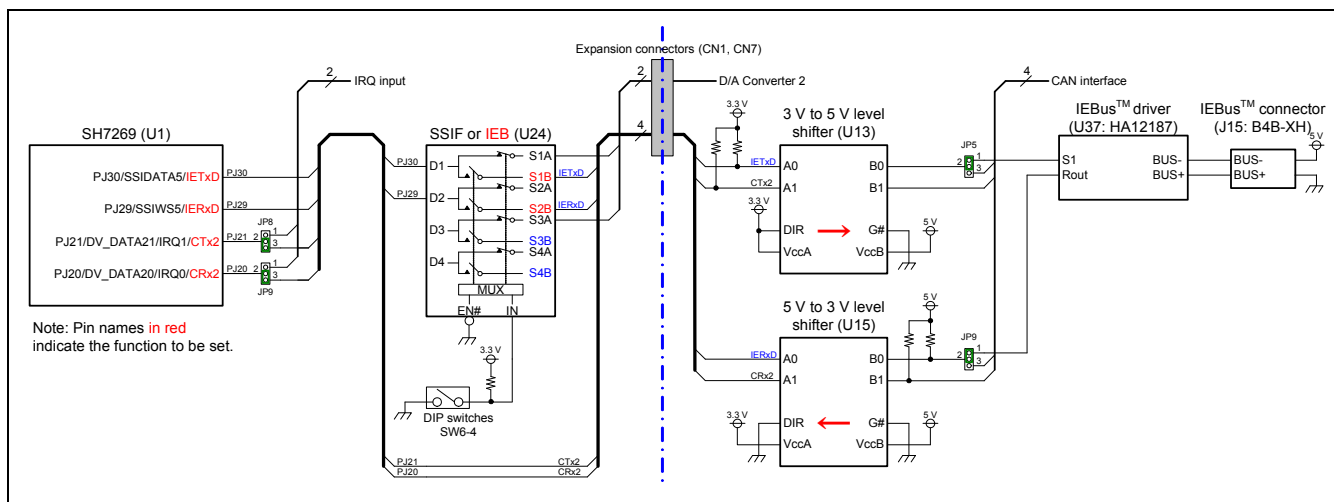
Expansion connectors (CN1, CN7)

2
IRQ input

2
D/A Converter 2

4
CAN interface

SH7269 (U1)

PJ30/SSIDATA5/IETxD
PJ29/SSIWS5/IERxD
PJ21/DV_DATA21/IRQ1/CTx2
PJ20/DV_DATA20/IRQ0/CRx2

PJ30
PJ29
JP8
PJ21 2 1 3
PJ20 2 1 3
JP9

Note: Pin names in red indicate the function to be set.

SSIF or IEB (U24)

PJ30
PJ29
D1
D2
D3
D4
S1A
S1B
S2A
S2B
S3A
S3B
S4A
S4B
MUX
EN#
IN
IETxD
IERxD
4

3.3 V
DIP switches SW6-4

PJ21
PJ20
CTx2
CRx2

3.3 V
3 V to 5 V level shifter (U13)
IETxD
A0
CTx2
A1
3.3 V
DIR
VccA
B0
B1
G#
VccB
5 V

JP5
2 1 3

IEBus$^{TM}$ driver (U37: HA12187)
S1
Rout
BUS-
BUS+

IEBus$^{TM}$ connector (J15: B4B-XH)
BUS-
BUS+
5 V

5 V to 3 V level shifter (U15)
5 V
IERxD
A0
CRx2
A1
3.3 V
DIR
VccA
B0
B1
G#
VccB
5 V

JP9
2 1 3